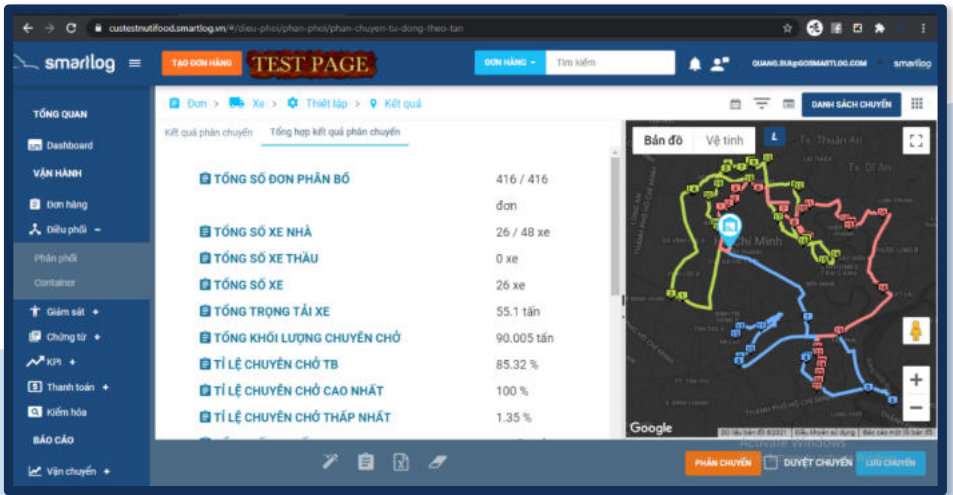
custestnutifood.smartlog.vn/#/dieu-phoi/phan-phoi/phan-chuyen-tu-dong-theo-tan

smartlog

TẠO ĐƠN HÀNG TEST PAGE

ĐƠN HÀNG Tìm kiếm

QUANG.BUI@GOSMARTLOG.COM smartlog

TỔNG QUAN

Dashboard

VẬN HÀNH

Đơn hàng

Điều phối

Phân phối

Container

Giám sát

Chứng từ

KPI

Thanh toán

Kiểm hóa

BÁO CÁO

Vận chuyển

Đơn > Xe > Thiết lập > Kết quả

DANH SÁCH CHUYẾN

Kết quả phân chuyến Tổng hợp kết quả phân chuyến

| | |
|---|---|
| TỔNG SỐ ĐƠN PHÂN BỔ | 416 / 416 đơn |
| TỔNG SỐ XE NHÀ | 26 / 48 xe |
| TỔNG SỐ XE THẦU | 0 xe |
| TỔNG SỐ XE | 26 xe |
| TỔNG TRỌNG TẢI XE | 55.1 tấn |
| TỔNG KHỐI LƯỢNG CHUYÊN CHỞ | 90.005 tấn |
| TỈ LỆ CHUYÊN CHỞ TB | 85.32 % |
| TỈ LỆ CHUYÊN CHỞ CAO NHẤT | 100 % |
| TỈ LỆ CHUYÊN CHỞ THẤP NHẤT | 1.35 % |

Bản đồ Vệ tinh

Tx. Thuận An

Tx. Dĩ An

Chí Minh

Google

Activate Windows

PHÂN CHUYẾN DUYỆT CHUYẾN LƯU CHUYẾN